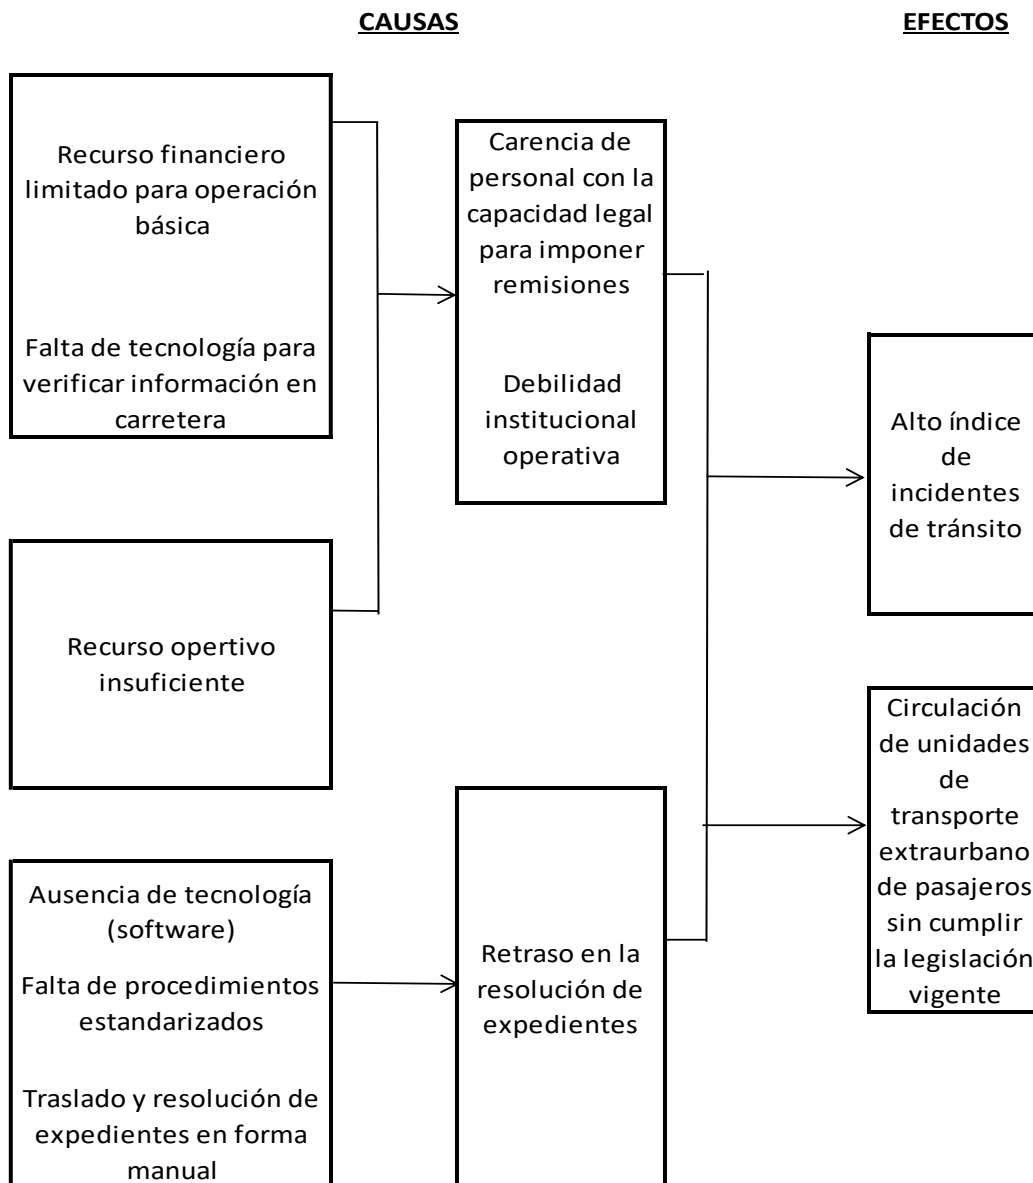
CAUSAS

EFECTOS

Recurso financiero limitado para operación básica

Falta de tecnología para verificar información en carretera

Carencia de personal con la capacidad legal para imponer remisiones

Debilidad institucional operativa

Alto índice de incidentes de tránsito

Recurso opertivo insuficiente

Circulación de unidades de transporte extraurbano de pasajeros sin cumplir la legislación vigente

Ausencia de tecnología (software)

Falta de procedimientos estandarizados

Traslado y resolución de expedientes en forma manual

Retraso en la resolución de expedientes